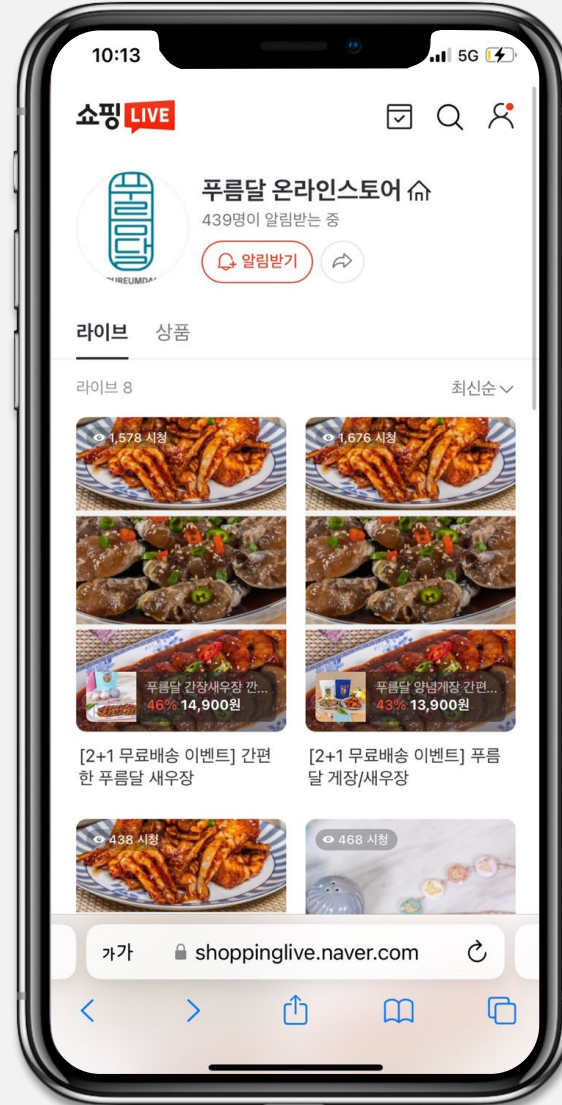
10:13

5G

쇼핑 LIVE

푸름달
PUREUMDAL

푸름달 온라인스토어

439명이 알림받는 중

알림받기

라이브 상품

라이브 8

최신순

1,578 시청

푸름달 간장새우장 깐...
46% 14,900원

[2+1 무료배송 이벤트] 간편한 푸름달 새우장

1,676 시청

푸름달 양념게장 간편...
43% 13,900원

[2+1 무료배송 이벤트] 푸름달 게장/새우장

438 시청

468 시청

가가 shoppinglive.naver.com